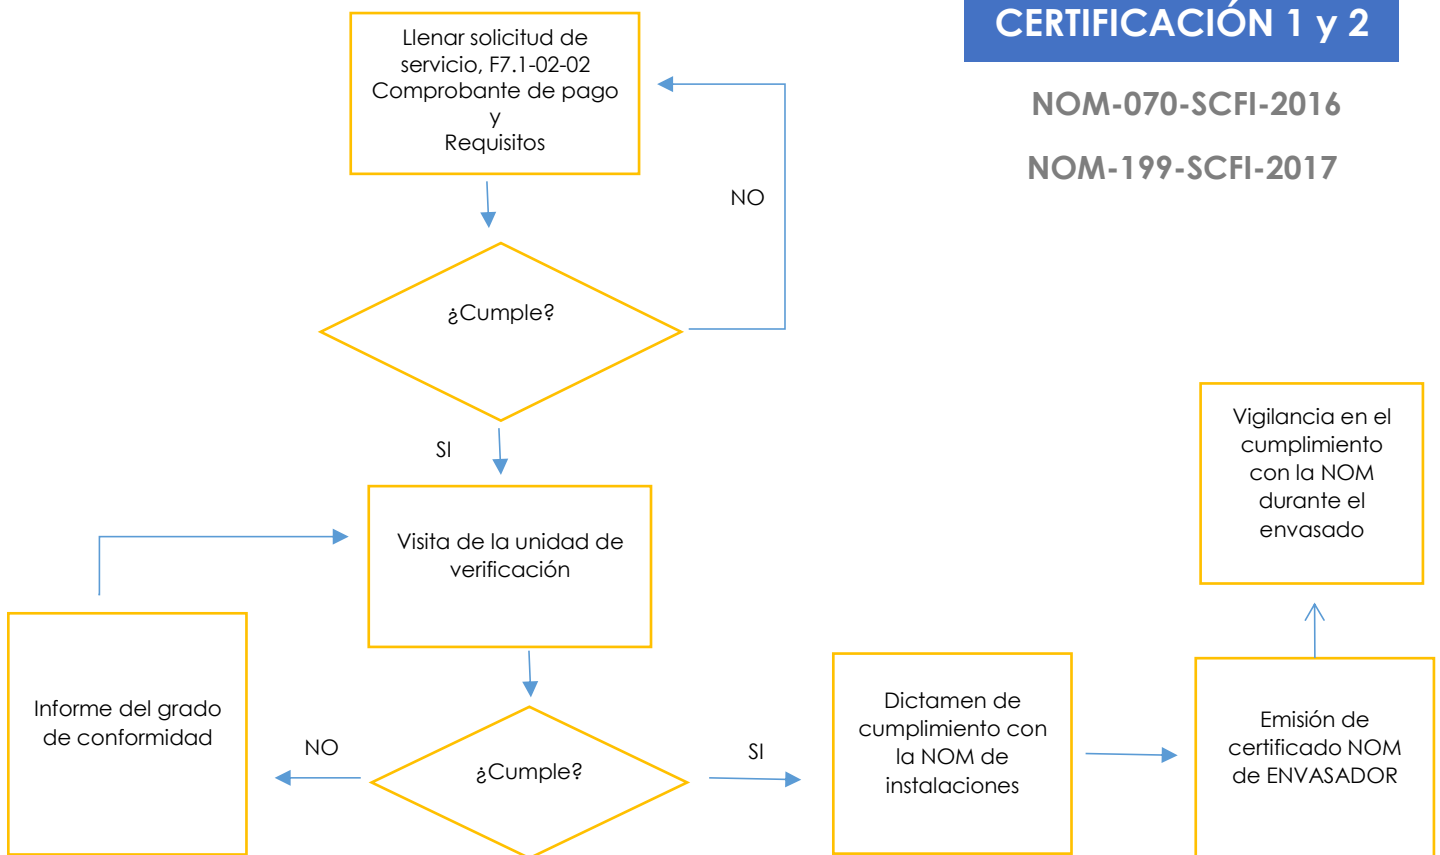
CERTIFICACIÓN 1 y 2

NOM-070-SCFI-2016

NOM-199-SCFI-2017

Llenar solicitud de servicio, F7.1-02-02
Comprobante de pago
y
Requisitos

NO

¿Cumple?

SI

Visita de la unidad de verificación

Informe del grado de conformidad

NO

¿Cumple?

SI

Dictamen de cumplimiento con la NOM de instalaciones

Emisión de certificado NOM de ENVASADOR

Vigilancia en el cumplimiento con la NOM durante el envasado